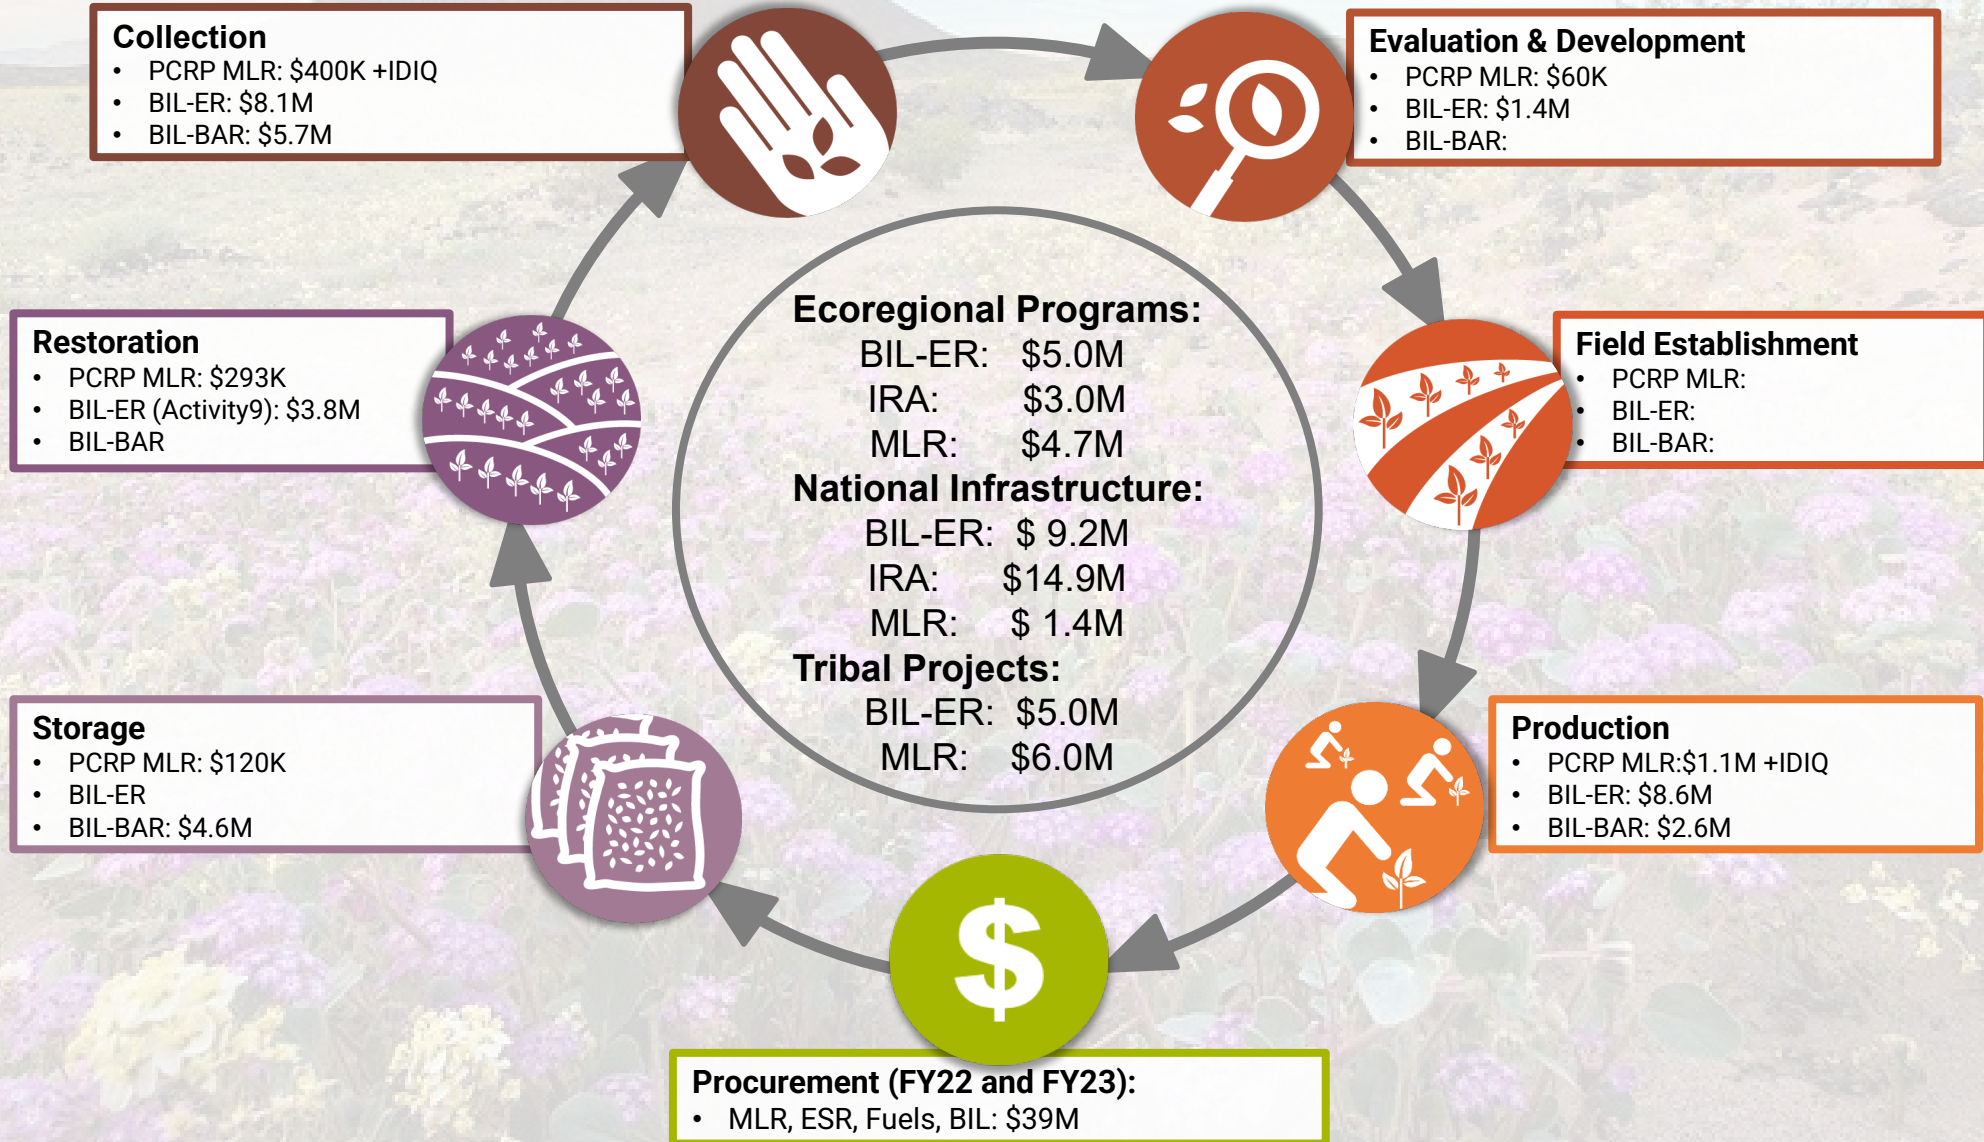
Collection
- PCRP MLR: $400K +IDIQ
- BIL-ER: $8.1M
- BIL-BAR: $5.7M

Evaluation & Development
- PCRP MLR: $60K
- BIL-ER: $1.4M
- BIL-BAR:

Restoration
- PCRP MLR: $293K
- BIL-ER (Activity9): $3.8M
- BIL-BAR

Field Establishment
- PCRP MLR:
- BIL-ER:
- BIL-BAR:

Ecoregional Programs:
BIL-ER: $5.0M
IRA: $3.0M
MLR: $4.7M
National Infrastructure:
BIL-ER: $ 9.2M
IRA: $14.9M
MLR: $ 1.4M
Tribal Projects:
BIL-ER: $5.0M
MLR: $6.0M

Storage
- PCRP MLR: $120K
- BIL-ER
- BIL-BAR: $4.6M

Production
- PCRP MLR:$1.1M +IDIQ
- BIL-ER: $8.6M
- BIL-BAR: $2.6M

$

Procurement (FY22 and FY23):
- MLR, ESR, Fuels, BIL: $39M